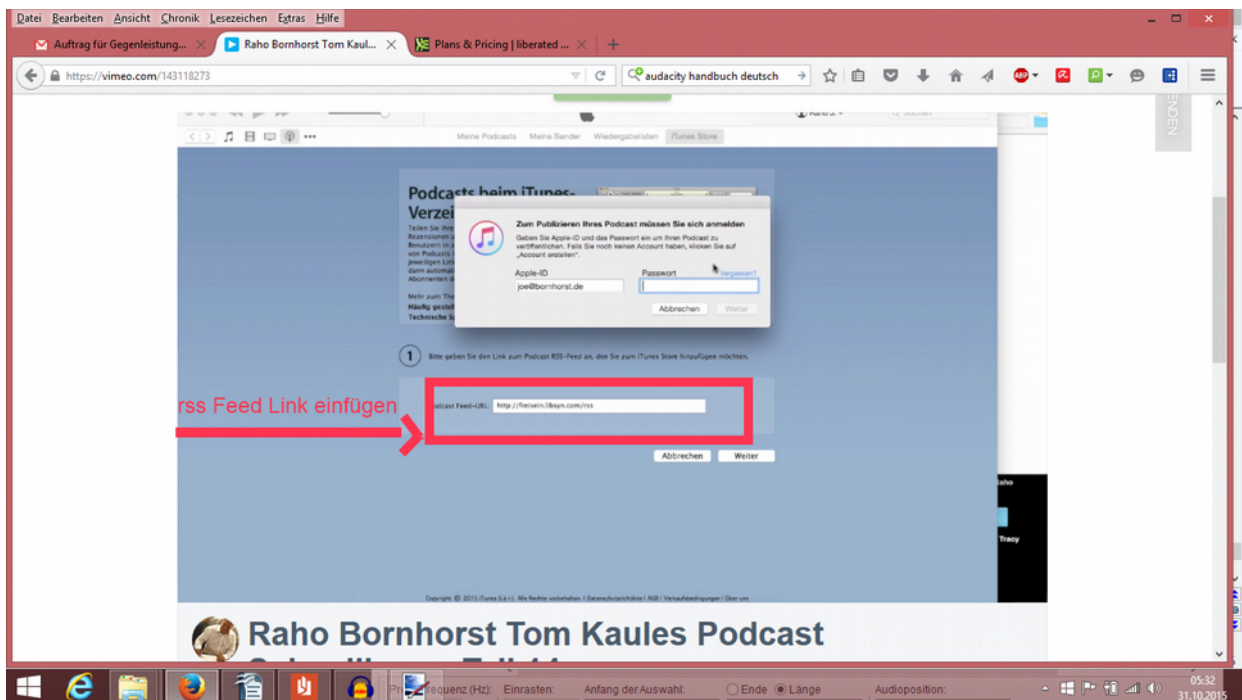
Datei Bearbeiten Ansicht Chronik Lesezeichen Extras Hilfe

Auftrag für Gegenleistung... ×
Raho Bornhorst Tom Kaul... ×
Plans & Pricing | liberated ... ×
+

https://vimeo.com/143118273
audacity handbuch deutsch

ENDEN

Meine Podcasts Meine Sender Wiedergabelisten iTunes Store

Podcasts beim iTunes-Verzei

Teilen Sie Ihre
Rezensionen
Benutzern in
von Podcasts
jeweiligen Lin
dann automat
Abonnenten d

Mehr zum The
Häufig gestel
Technische S

Zum Publizieren Ihres Podcast müssen Sie sich anmelden

Geben Sie Apple-ID und das Passwort ein um Ihren Podcast zu veröffentlichen. Falls Sie noch keinen Account haben, klicken Sie auf „Account erstellen".

Apple-ID
joe@bornhorst.de

Passwort
Vergessen?

Abbrechen Weiter

1 Bitte geben Sie den Link zum Podcast RSS-Feed an, den Sie zum iTunes Store hinzufügen möchten.

rss Feed Link einfügen

Podcast Feed-URL: http://freisein.libsyn.com/rss

Abbrechen Weiter

Raho

Tracy

Copyright © 2015 iTunes S.à r.l. Alle Rechte vorbehalten. | Datenschutzrichtlinie | AGB | Verkaufsbedingungen | Über uns

Raho Bornhorst Tom Kaules Podcast

Projektfrequenz (Hz): Einrasten: Anfang der Auswahl: Ende Länge Audioposition:

05:32
31.10.2015